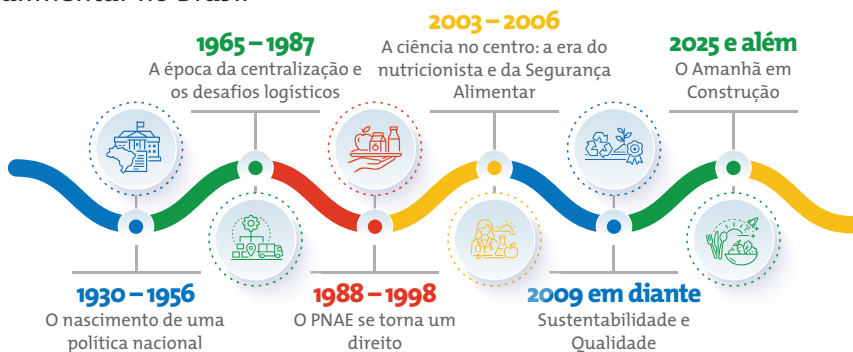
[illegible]mentar no Brasil

1965 – 1987
A época da centralização e os desafios logísticos

2003 – 2006
A ciência no centro: a era do nutricionista e da Segurança Alimentar

2025 e além
O Amanhã em Construção

1930 – 1956
O nascimento de uma política nacional

1988 – 1998
O PNAE se torna um direito

2009 em diante
Sustentabilidade e Qualidade